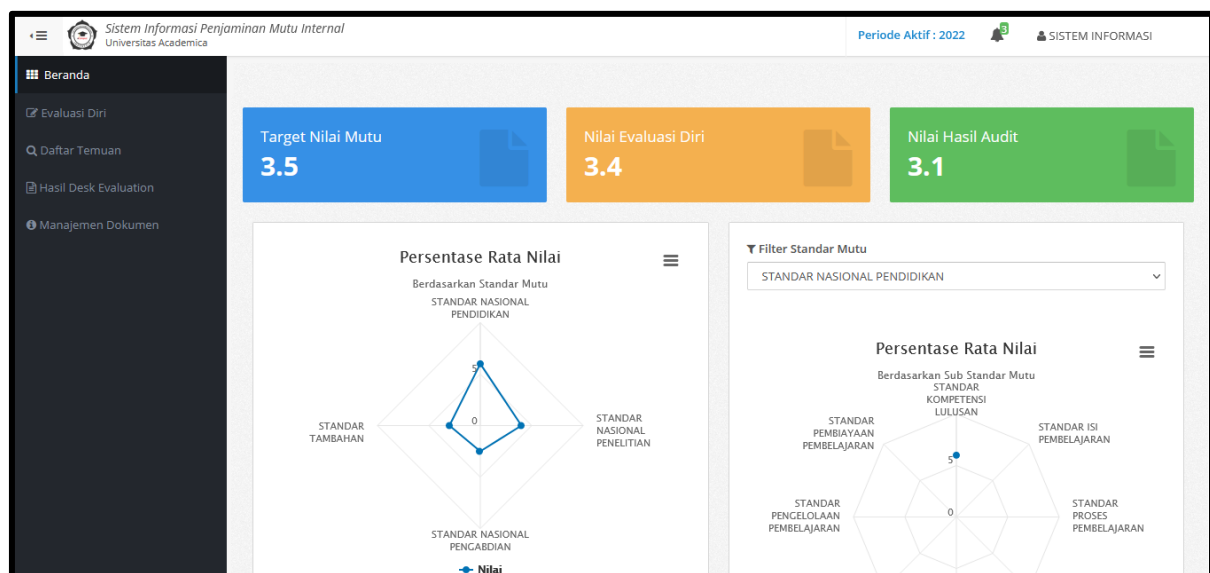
Sistem Informasi Penjaminan Mutu Internal
Universitas Academica

Periode Aktif : 2022 3 SISTEM INFORMASI

Beranda
Evaluasi Diri
Daftar Temuan
Hasil Desk Evaluation
Manajemen Dokumen

Target Nilai Mutu
3.5

Nilai Evaluasi Diri
3.4

Nilai Hasil Audit
3.1

Persentase Rata Nilai
Berdasarkan Standar Mutu
STANDAR NASIONAL PENDIDIKAN
5
0
STANDAR TAMBAHAN
STANDAR NASIONAL PENELITIAN
STANDAR NASIONAL PENGABDIAN
Nilai

Filter Standar Mutu
STANDAR NASIONAL PENDIDIKAN

Persentase Rata Nilai
Berdasarkan Sub Standar Mutu
STANDAR KOMPETENSI LULUSAN
STANDAR PEMBIAYAAN PEMBELAJARAN
STANDAR ISI PEMBELAJARAN
5
0
STANDAR PENGELOLAAN PEMBELAJARAN
STANDAR PROSES PEMBELAJARAN